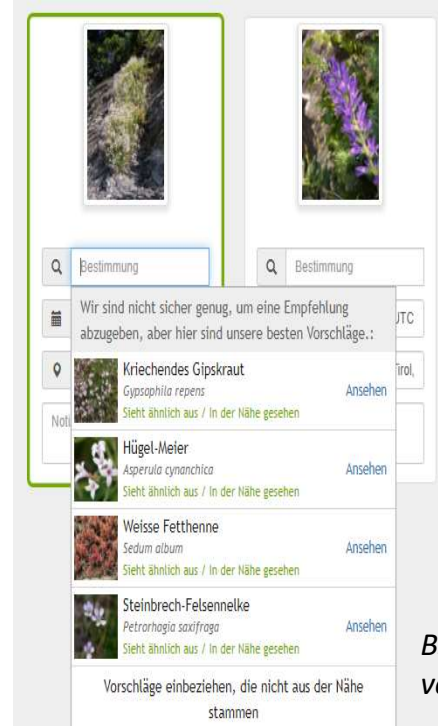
Bestimmung

Bestimmung

Wir sind nicht sicher genug, um eine Empfehlung abzugeben, aber hier sind unsere besten Vorschläge.:

UTC

Tirol,

Noti

Kriechendes Gipskraut
Gypsophila repens
Sieht ähnlich aus / In der Nähe gesehen
Ansehen

Hügel-Meier
Asperula cynanchica
Sieht ähnlich aus / In der Nähe gesehen
Ansehen

Weisse Fetthenne
Sedum album
Sieht ähnlich aus / In der Nähe gesehen
Ansehen

Steinbrech-Felsennelke
Petrorhagia saxifraga
Sieht ähnlich aus / In der Nähe gesehen
Ansehen

Vorschläge einbeziehen, die nicht aus der Nähe stammen

B
v